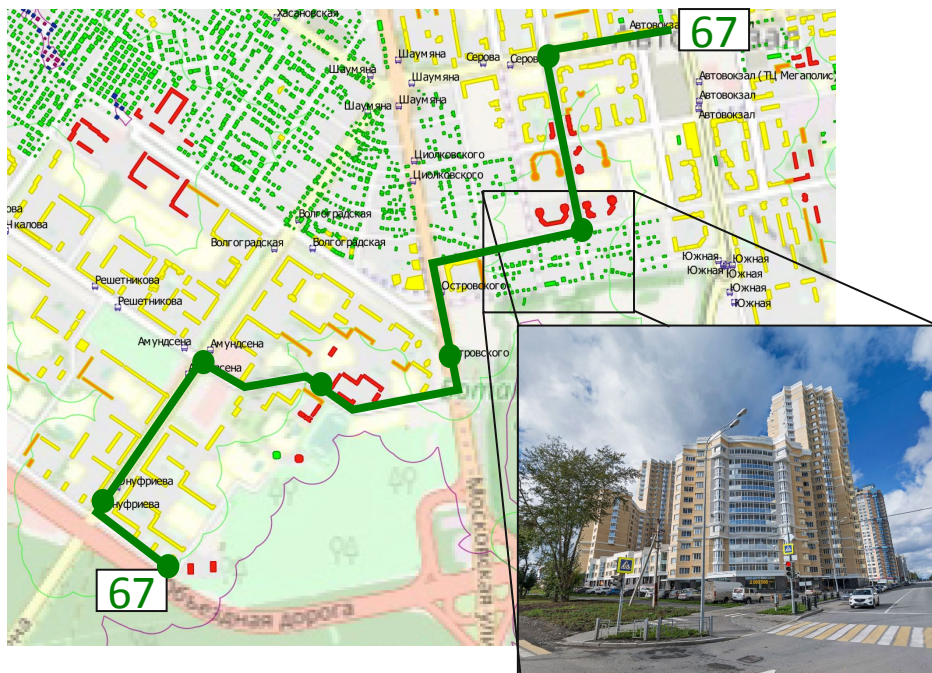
Хасановская
67
Автовокзал
Шаумяна
Серова
Серова
Шаумяна
Шаумяна
Шаумяна
Автовокзал (ТЦ Мегаполис)
Автовокзал
Автовокзал
Циолковского
Циолковского
Волгоградская
Волгоградская
Волгоградская
Чкалова
Решетникова
Решетникова
Южная
Южная
Южная
Южная
Южная
Южная
Островского
Амундсена
Амундсена
Островского
Онуфриева
Онуфриева
Московская ул.
67
Объездная дорога